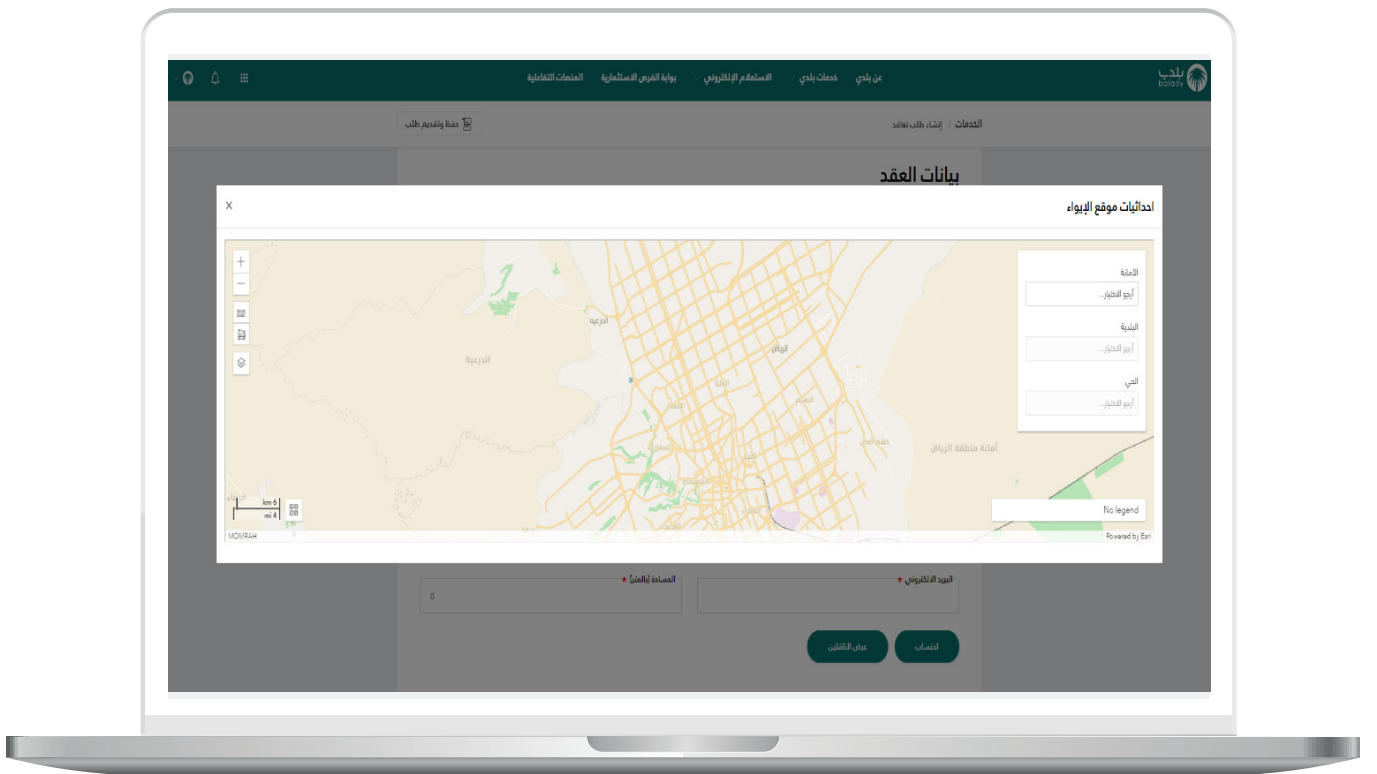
بلدي balady

عن بلدي
خدمات بلدي
الاستعلام الإلكتروني
بوابة الفرص الاستثمارية
المنصات التفاعلية

الخدمات / إنشاء طلب تعاقد
حفظ وتقديم طلب

بيانات العقد

احداثيات موقع الإيواء
x

الأمانة
أرجو الاختيار...
البلدية
أرجو الاختيار...
الحي
أرجو الاختيار...

+
−

الدرعية
الدرعية
الرياض
أمانة منطقة الرياض

6 km
4 mi

No legend
MOMRAH
Powered by Esri

البريد الالكتروني *
المساحة (بالمتر) *
0

احتساب
عرض الناقلين